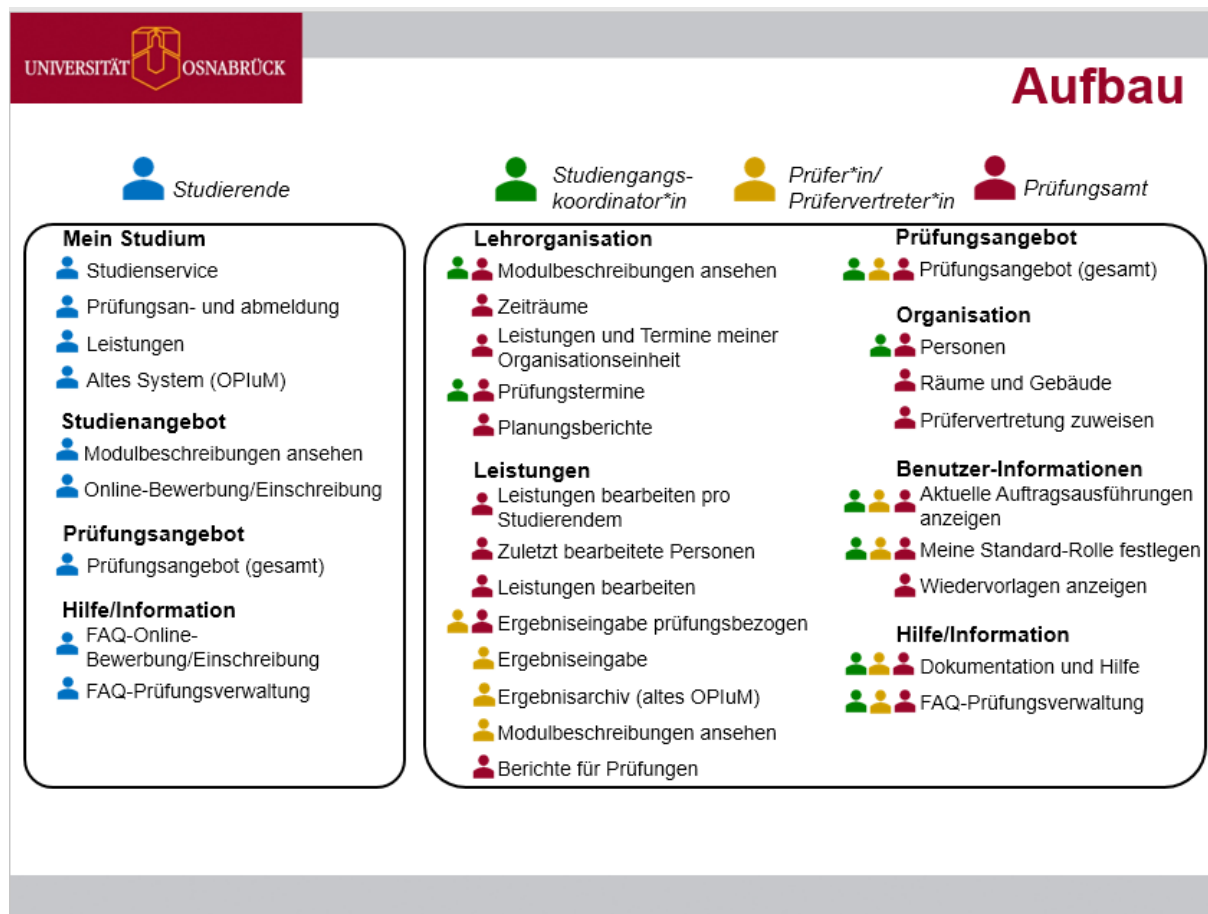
UNIVERSITÄT OSNABRÜCK

Aufbau

Studierende

Studiengangs-koordinator*in

Prüfer*in/ Prüfervertreter*in

Prüfungsamt

Mein Studium
Studienservice
Prüfungsan- und abmeldung
Leistungen
Altes System (OPIuM)

Studienangebot
Modulbeschreibungen ansehen
Online-Bewerbung/Einschreibung

Prüfungsangebot
Prüfungsangebot (gesamt)

Hilfe/Information
FAQ-Online-Bewerbung/Einschreibung
FAQ-Prüfungsverwaltung

Lehrorganisation
Modulbeschreibungen ansehen
Zeiträume
Leistungen und Termine meiner Organisationseinheit
Prüfungstermine
Planungsberichte

Leistungen
Leistungen bearbeiten pro Studierendem
Zuletzt bearbeitete Personen
Leistungen bearbeiten
Ergebniseingabe prüfungsbezogen
Ergebniseingabe
Ergebnisarchiv (altes OPIuM)
Modulbeschreibungen ansehen
Berichte für Prüfungen

Prüfungsangebot
Prüfungsangebot (gesamt)

Organisation
Personen
Räume und Gebäude
Prüfervertretung zuweisen

Benutzer-Informationen
Aktuelle Auftragsausführungen anzeigen
Meine Standard-Rolle festlegen
Wiedervorlagen anzeigen

Hilfe/Information
Dokumentation und Hilfe
FAQ-Prüfungsverwaltung